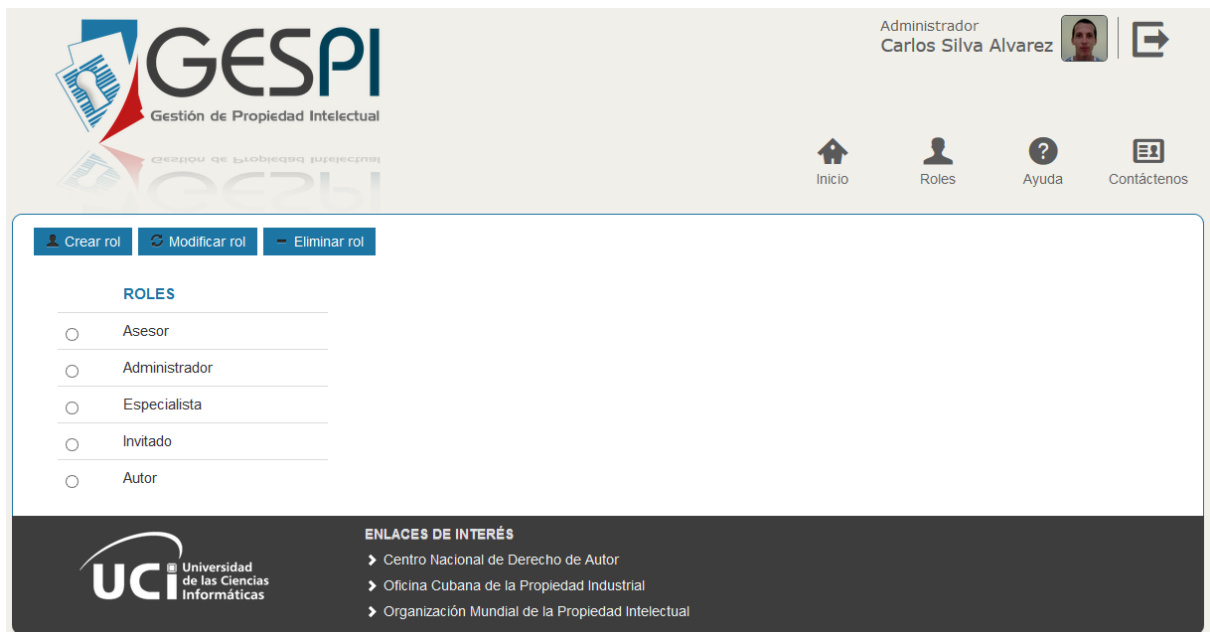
GESPI
Gestión de Propiedad Intelectual

Administrador
Carlos Silva Alvarez

Inicio
Roles
Ayuda
Contáctenos

Crear rol
Modificar rol
Eliminar rol

| | ROLES |
|---|---|
| ○ | Asesor |
| ○ | Administrador |
| ○ | Especialista |
| ○ | Invitado |
| ○ | Autor |

UCI Universidad de las Ciencias Informáticas

ENLACES DE INTERÉS
Centro Nacional de Derecho de Autor
Oficina Cubana de la Propiedad Industrial
Organización Mundial de la Propiedad Intelectual